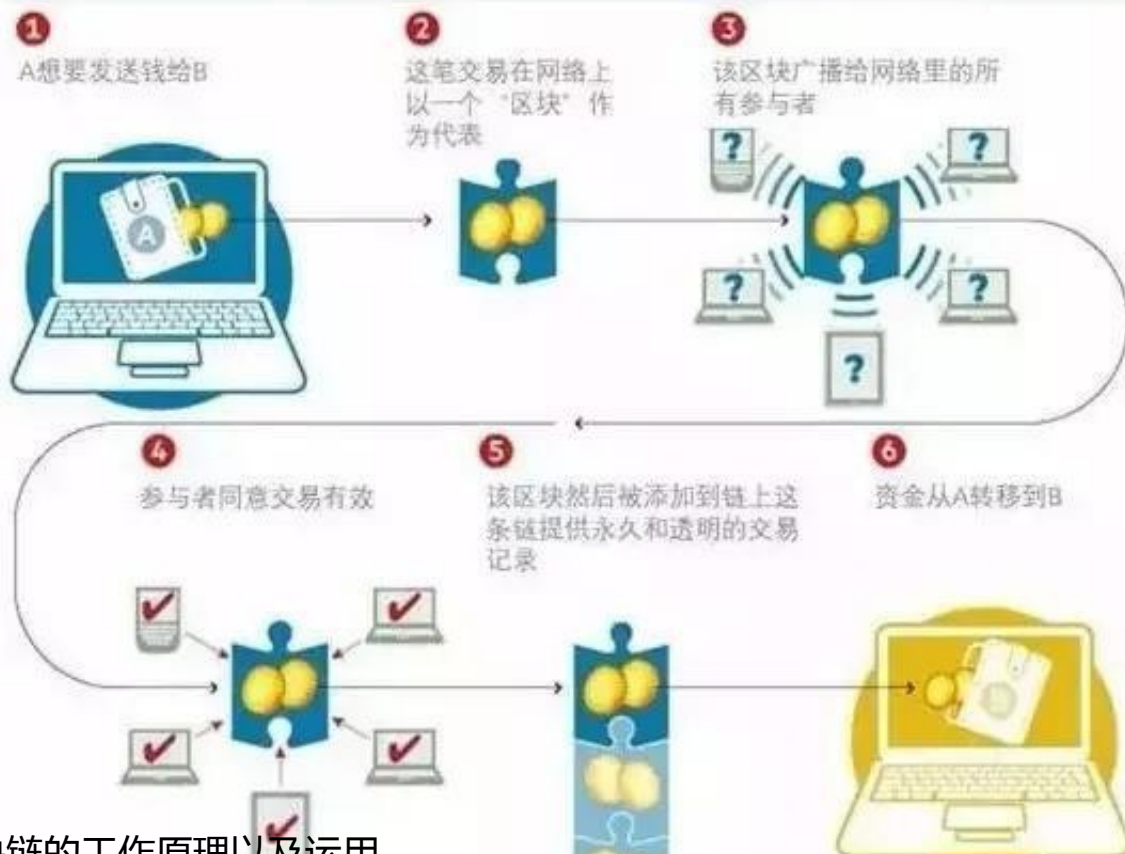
1
A想要发送钱给B

2
这笔交易在网络上以一个"区块"作为代表

3
该区块广播给网络里的所有参与者

A

?

4
参与者同意交易有效

5
该区块然后被添加到链上这条链提供永久和透明的交易记录

6
资金从A转移到B

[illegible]链的工作原理以及运用